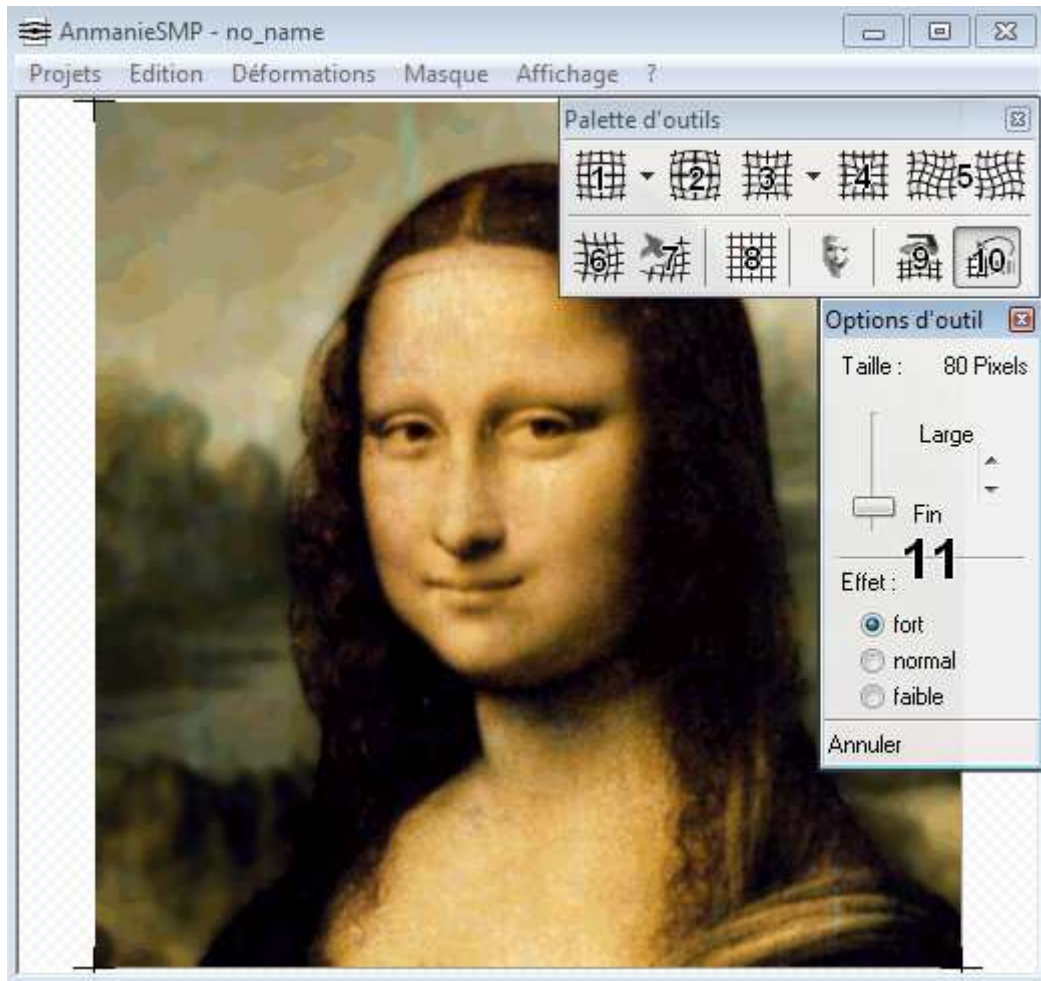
AnmanieSMP - no_name

Projets Edition Déformations Masque Affichage ?

Palette d'outils

1 2 3 4 5

6 7 8 9 10

Options d'outil

Taille : 80 Pixels

Large

Fin

11

Effet :

fort

normal

faible

Annuler